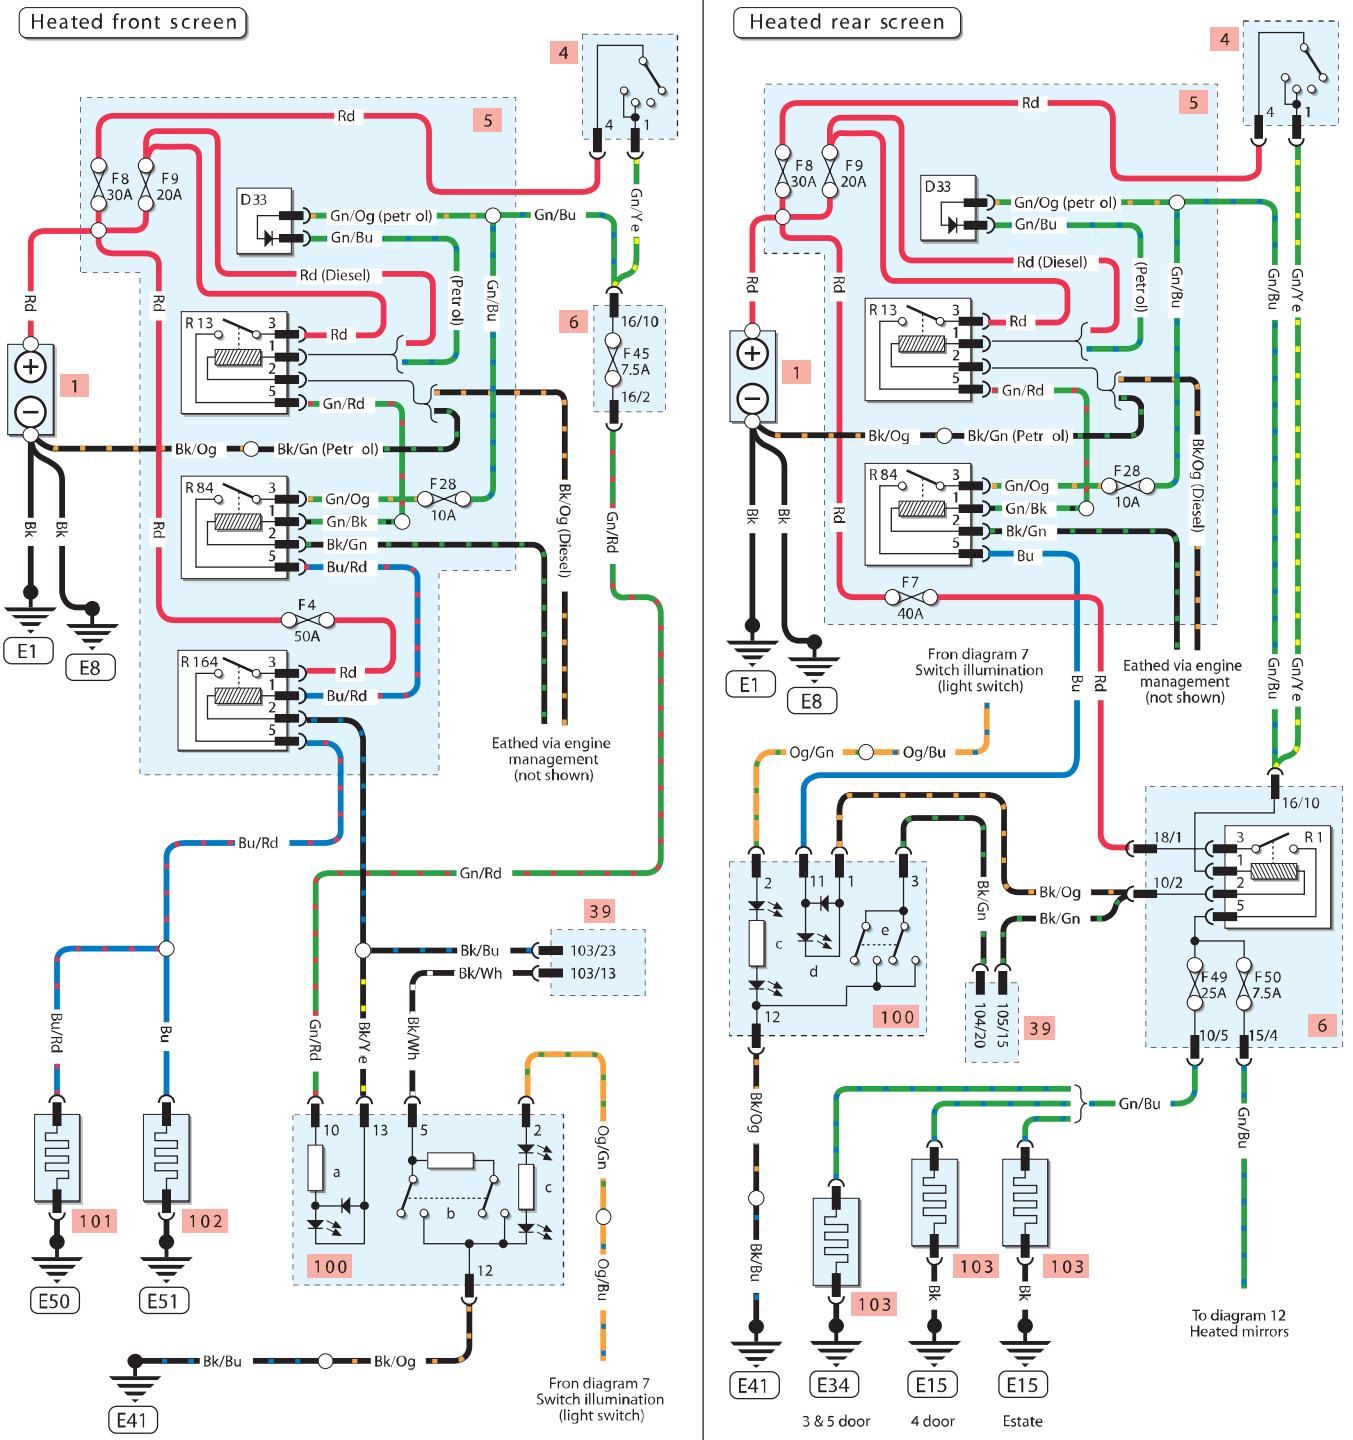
Heated front screen

4
4 1
5
Rd
F8 30A
F9 20A
D33
Gn/Og (petr ol)
Gn/Bu
Gn/Ye
Rd (Diesel)
(Petr ol)
Gn/Bu
Rd
Rd
6
16/10
F45 7.5A
16/2
R13
3 1 2 5
Rd
Gn/Rd
1
Bk/Og
Bk/Gn (Petr ol)
R84
3 1 2 5
Gn/Og
Gn/Bk
Bk/Gn
Bu/Rd
F28 10A
Bk/Og (Diesel)
Gn/Rd
Bk
Bk
Rd
E1
E8
F4 50A
R164
3 1 2 5
Rd
Bu/Rd
Eathed via engine management (not shown)
Bu/Rd
Gn/Rd
39
Bk/Bu
Bk/Wh
103/23
103/13
Bu/Rd
Bu
Gn/Rd
Bk/Ye
Bk/Wh
Og/Gn
10 13 5 2
a b c
100
12
101
102
Og/Bu
E50
E51
Bk/Bu
Bk/Og
E41
Fron diagram 7 Switch illumination (light switch)

Heated rear screen

4
4 1
Rd
5
F8 30A
F9 20A
D33
Gn/Og (petr ol)
Gn/Bu
Rd (Diesel)
(Petr ol)
Gn/Bu
Gn/Bu
Gn/Ye
Rd
Rd
R13
3 1 2 5
Rd
Gn/Rd
1
Bk/Og
Bk/Gn (Petr ol)
Bk/Og (Diesel)
R84
3 1 2 5
Gn/Og
Gn/Bk
Bk/Gn
Bu
F28 10A
Rd
Bk
Bk
F7 40A
E1
E8
Fron diagram 7 Switch illumination (light switch)
Eathed via engine management (not shown)
Bu
Rd
Gn/Bu
Gn/Ye
Og/Gn
Og/Bu
16/10
18/1
10/2
3 1 2 5
R1
2 11 1 3
c d e
Bk/Gn
Bk/Og
Bk/Gn
100
12
104/20
105/15
39
F49 25A
F50 7.5A
6
10/5
15/4
Bk/Og
Gn/Bu
Gn/Bu
Bk/Bu
103
103
103
Bk
Bk
To diagram 12 Heated mirrors
E41
E34
E15
E15
3 & 5 door
4 door
Estate